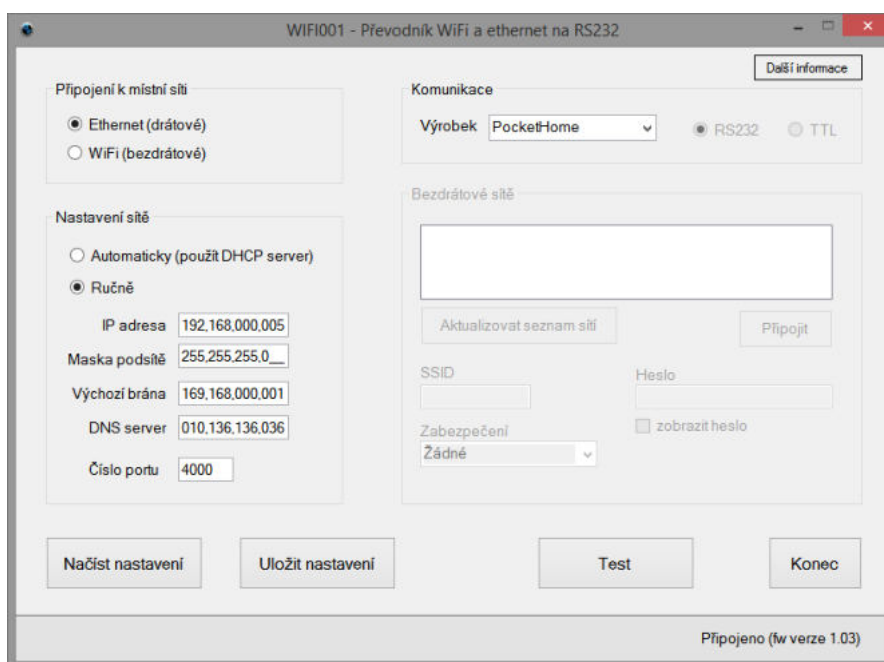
WIFI001 - Převodník WiFi a ethernet na RS232

Další informace

Připojení k místní síti

Ethernet (drátové)

WiFi (bezdrátové)

Komunikace

Výrobek PocketHome

RS232

TTL

Nastavení sítě

Automaticky (použít DHCP server)

Ručně

IP adresa 192,168,000,005

Maska podsítě 255,255,255,0__

Výchozí brána 169,168,000,001

DNS server 010,136,136,036

Číslo portu 4000

Bezdrátové sítě

Aktualizovat seznam sítí

Připojit

SSID

Heslo

zobrazit heslo

Zabezpečení

Žádné

Načíst nastavení

Uložit nastavení

Test

Konec

Připojeno (fw verze 1.03)